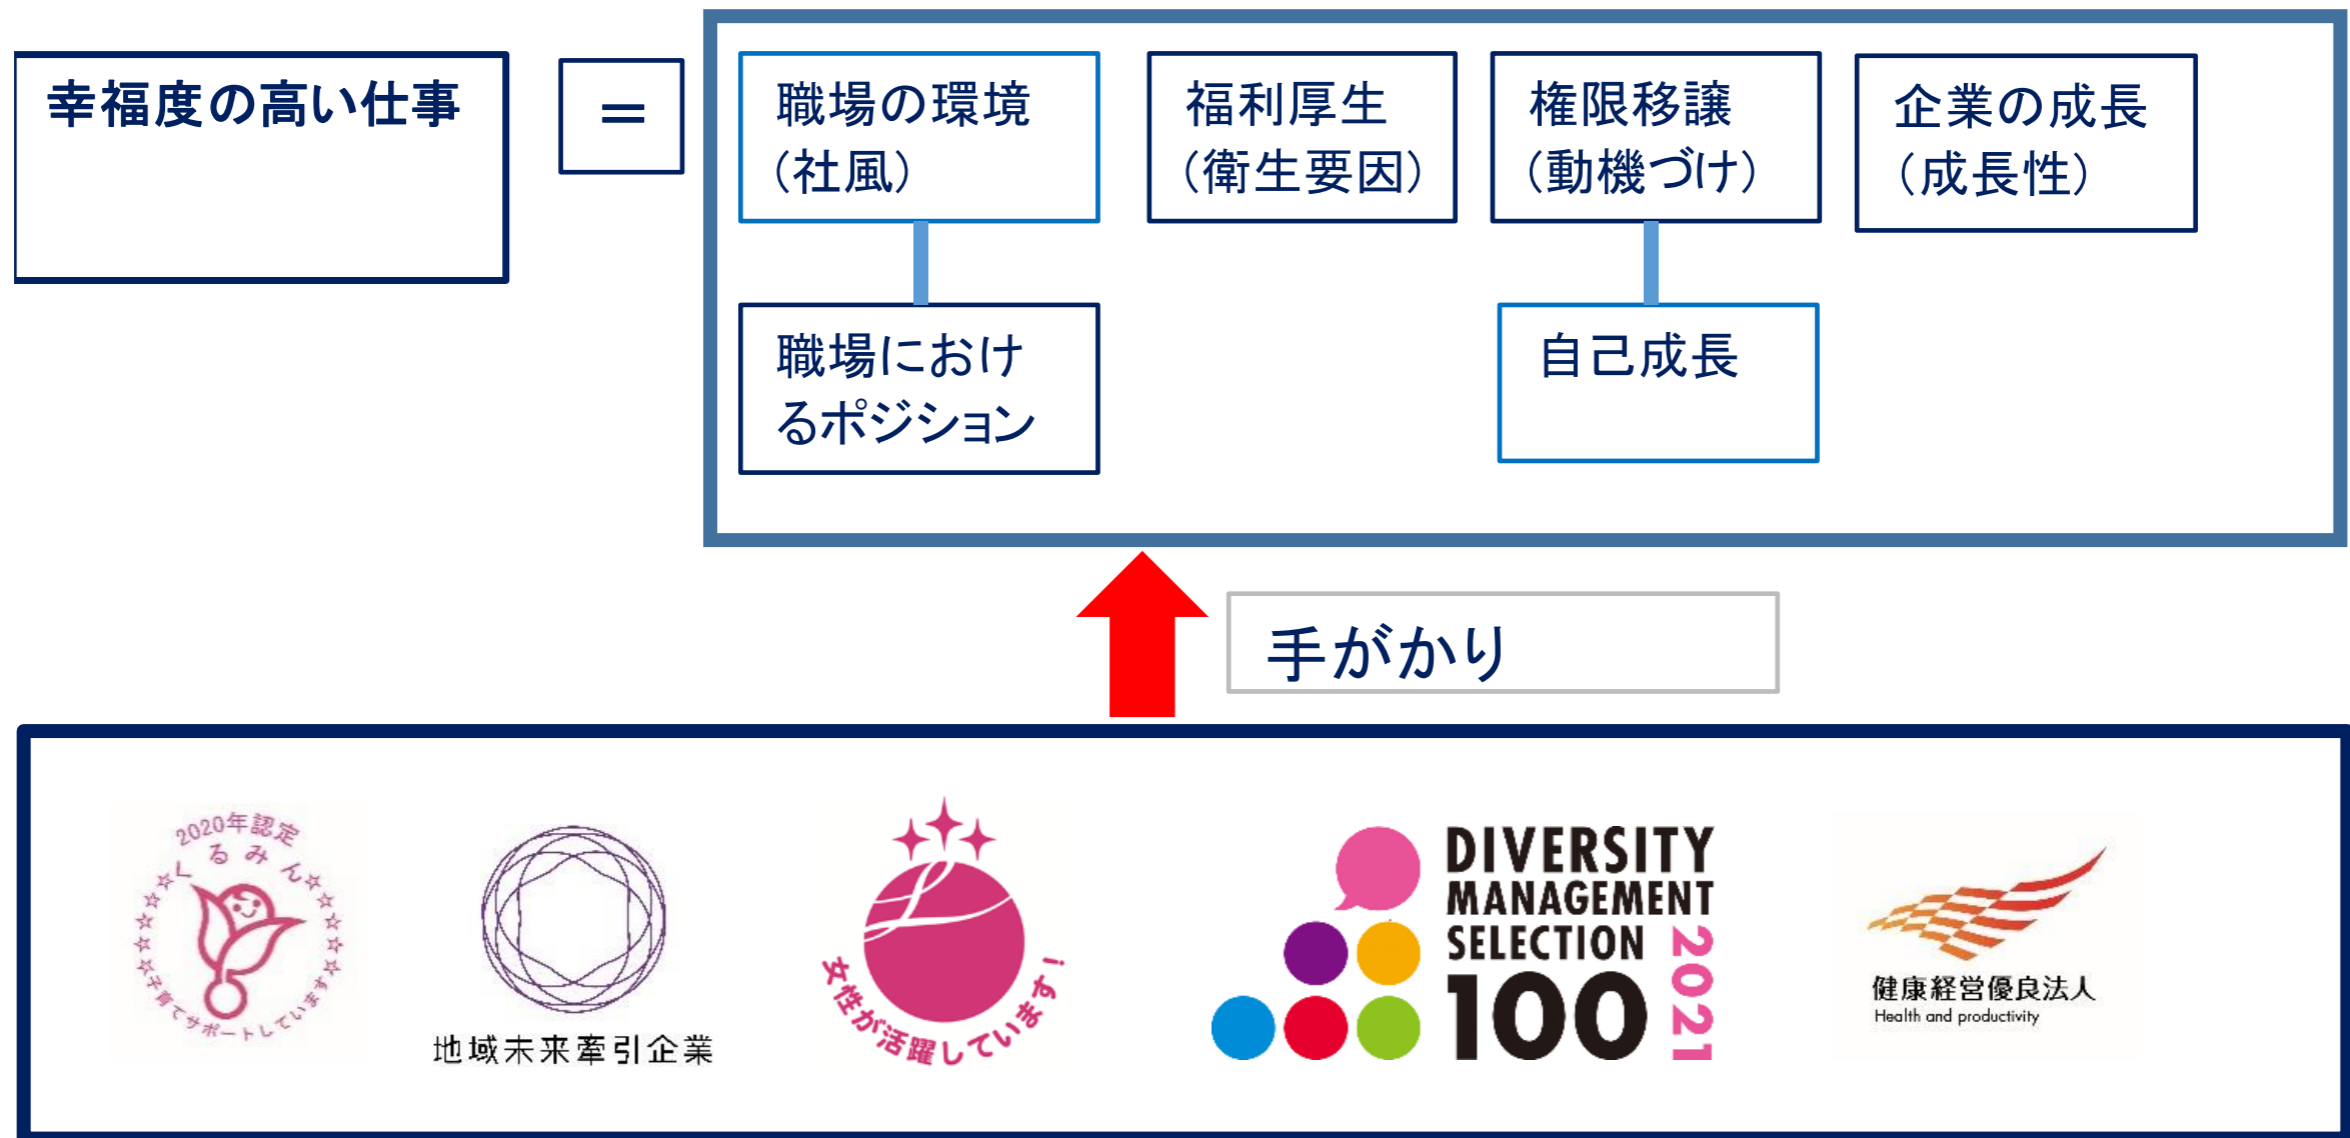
幸福度の高い仕事

＝

職場の環境（社風）

福利厚生（衛生要因）

権限移譲（動機づけ）

企業の成長（成長性）

職場におけるポジション

自己成長

手がかり

2020年認定
くるみん
子育てサポートしています

地域未来牽引企業

女性が活躍しています！

DIVERSITY MANAGEMENT SELECTION 100 2021

健康経営優良法人
Health and productivity